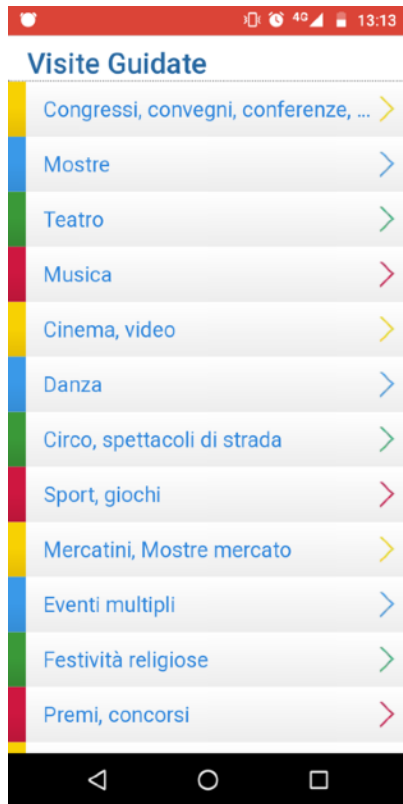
4G 13:13

Visite Guidate

Congressi, convegni, conferenze, ...

Mostre

Teatro

Musica

Cinema, video

Danza

Circo, spettacoli di strada

Sport, giochi

Mercatini, Mostre mercato

Eventi multipli

Festività religiose

Premi, concorsi